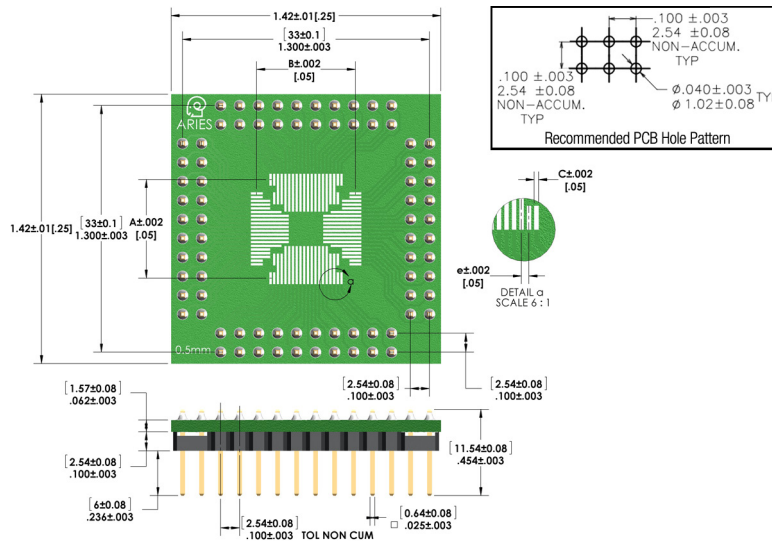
1.42±.01[.25]

[33±0.1]
1.300±.003

B±.002
[.05]

.100 ±.003
2.54 ±0.08
NON–ACCUM.
TYP

.100 ±.003
2.54 ±0.08
NON–ACCUM.
TYP

Ø.040±.003
Ø 1.02±0.08 TY

Recommended PCB Hole Pattern

ARIES

1.42±.01[.25]

[33±0.1]
1.300±.003

A±.002
[.05]

C±.002
[.05]

e±.002
[.05]

DETAIL a
SCALE 6 : 1

0.5mm

[2.54±0.08]
.100±.003

[2.54±0.08]
.100±.003

[1.57±0.08]
.062±.003

[2.54±0.08]
.100±.003

[11.54±0.08]
.454±.003

[6±0.08]
.236±.003

[2.54±0.08]
.100±.003 TOL NON CUM

[0.64±0.08]
□ .025±.003